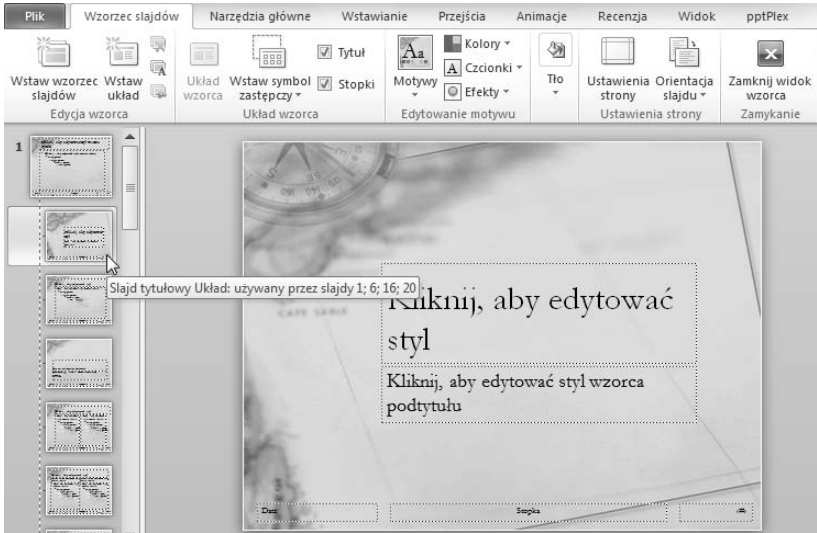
Plik | Wzorzec slajdów | Narzędzia główne | Wstawianie | Przejścia | Animacje | Recenzja | Widok | pptPlex

Wstaw wzorzec slajdów
Wstaw układ
Edycja wzorca

Układ wzorca
Wstaw symbol zastępczy
Tytuł
Stopki
Układ wzorca

Motywy
Kolory
Czcionki
Efekty
Edytowanie motywu

Tło

Ustawienia strony
Orientacja slajdu
Ustawienia strony

Zamknij widok wzorca
Zamykanie

1

Slajd tytułowy Układ: używany przez slajdy 1; 6; 16; 20

Kliknij, aby edytować styl

Kliknij, aby edytować styl wzorca podtytułu

Data
Stopka